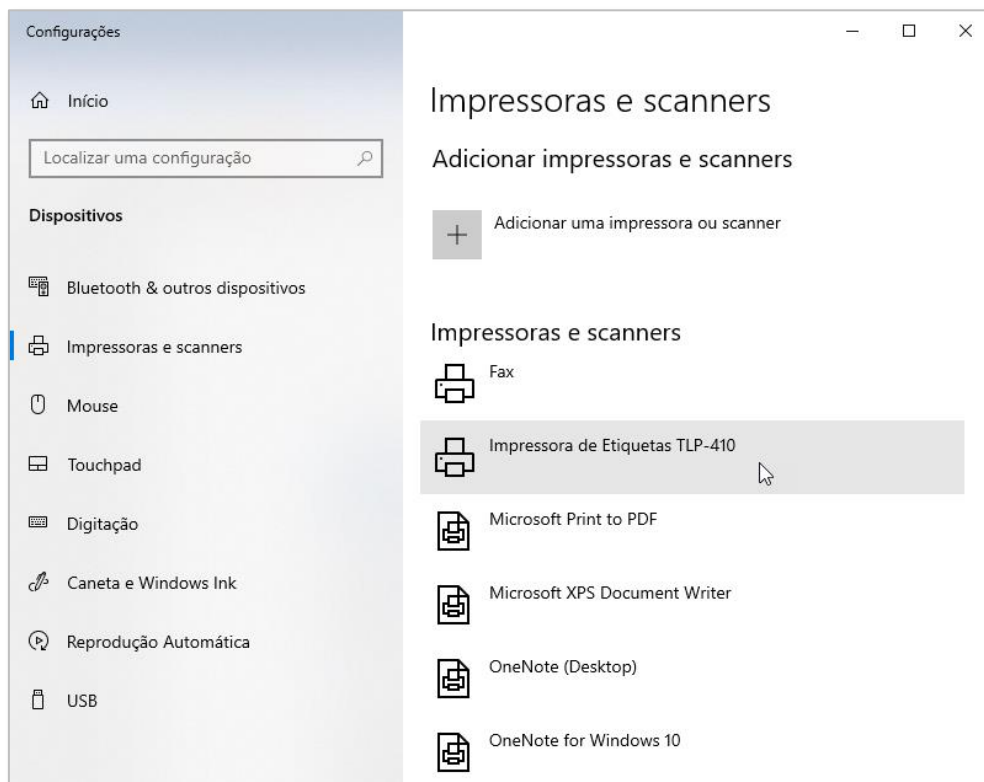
Configurações

Início

Localizar uma configuração

Dispositivos

Bluetooth & outros dispositivos

Impressoras e scanners

Mouse

Touchpad

Digitação

Caneta e Windows Ink

Reprodução Automática

USB

Impressoras e scanners

Adicionar impressoras e scanners

Adicionar uma impressora ou scanner

Impressoras e scanners

Fax

Impressora de Etiquetas TLP-410

Microsoft Print to PDF

Microsoft XPS Document Writer

OneNote (Desktop)

OneNote for Windows 10